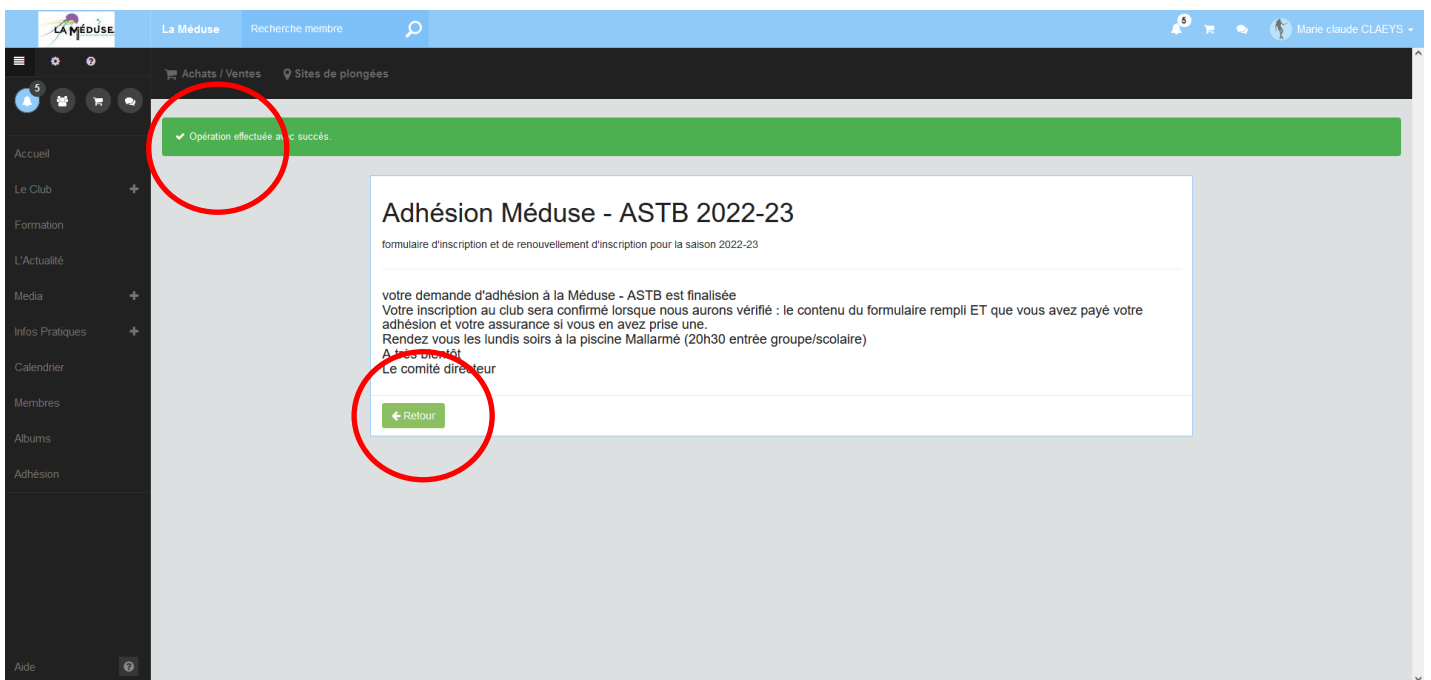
LA MÉDUSE

La Méduse
Recherche membre
5
Marie claude CLAEYS

5

Accueil
Le Club
Formation
L'Actualité
Media
Infos Pratiques
Calendrier
Membres
Albums
Adhésion

Aide

Achats / Ventes
Sites de plongées

Opération effectuée avec succès.

Adhésion Méduse - ASTB 2022-23

formulaire d'inscription et de renouvellement d'inscription pour la saison 2022-23

votre demande d'adhésion à la Méduse - ASTB est finalisée
Votre inscription au club sera confirmé lorsque nous aurons vérifié : le contenu du formulaire rempli ET que vous avez payé votre adhésion et votre assurance si vous en avez prise une.
Rendez vous les lundis soirs à la piscine Mallarmé (20h30 entrée groupe/scolaire)
A très bientôt
Le comité directeur

Retour